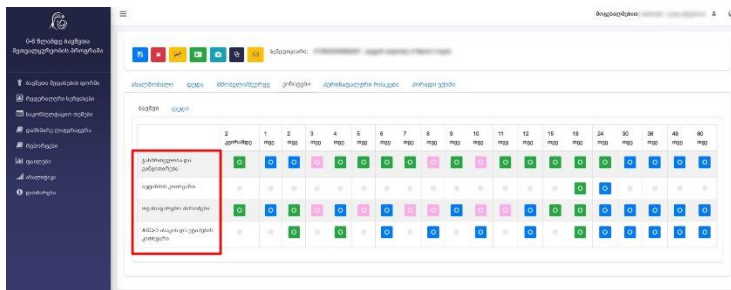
0-6 წლამდე ბავშვთა მეთვალყურეობის პროგრამა

ბავშვთა მეთვალყურეობის ფორმა
რეგისტრაციის სტრიქონი
საკონსულტაციო ფორმები
დაინტერესებული მხარეები
რეპორტინგი
ფაილები
ანალიტიკა
დახმარება

მომხმარებელი: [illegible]

ბენეფიციარი: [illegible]

ანთროპომეტრია | დიეტა | მშობლები/მეურვე | ვიზიტები | პერინატალური ისტორია | პირადი ფურცელი

ბავშვი | დედა

| | 2 კვირამდე | 1 თვე | 2 თვე | 3 თვე | 4 თვე | 5 თვე | 6 თვე | 7 თვე | 8 თვე | 9 თვე | 10 თვე | 11 თვე | 12 თვე | 15 თვე | 18 თვე | 24 თვე | 30 თვე | 36 თვე | 48 თვე | 60 თვე |
|---|---|---|---|---|---|---|---|---|---|---|---|---|---|---|---|---|---|---|---|---|
| განვითარების და ქცევითობა | | | | | | | | | | | | | | | | | | | | |
| აუტიზმის კითხვარი | | | | | | | | | | | | | | | | | | | | |
| დეპრესიული პერიოდი | | | | | | | | | | | | | | | | | | | | |
| ASQ-3 ასაკის და ეტაპების კითხვარი | | | | | | | | | | | | | | | | | | | | |